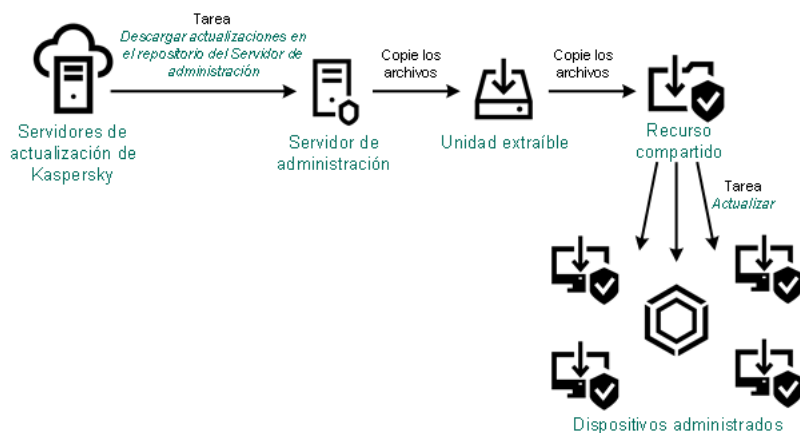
Tarea
Descargar actualizaciones en el repositorio del Servidor de administración

Servidores de actualización de Kaspersky

Copie los archivos

Servidor de administración

Copie los archivos

Unidad extraíble

Recurso compartido

Tarea
Actualizar

Dispositivos administrados